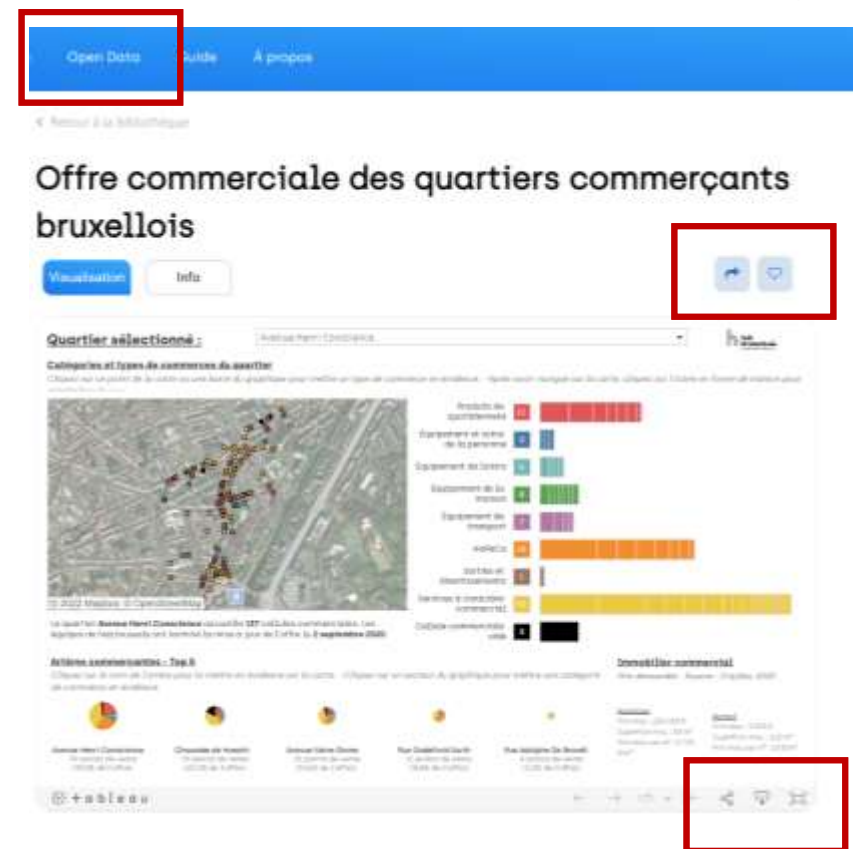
Open Data Guide À propos

< Retour à la bibliothèque

Offre commerciale des quartiers commerçants bruxellois

Visualisation Info

Quartier sélectionné : Avenue Henri Conscience

Catégories et types de commerces du quartier

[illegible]

© 2022 Mapbox © OpenStreetMap

Produits de quotidienneté
Equipement et soins de la personne
Equipement des loisirs
Equipement de la maison
Equipement de transport
HoReCa
Sorties et divertissements
Services à caractère commercial
Cellule commerciale vide

Le quartier Avenue Henri Conscience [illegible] 2 septembre 2020.

Artères commerçantes - Top 5

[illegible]

Avenue Henri Conscience
Chaussée de Haecht
Avenue Gérard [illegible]
Rue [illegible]
Rue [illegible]

Immobilier commercial

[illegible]

+ t a b l e a u